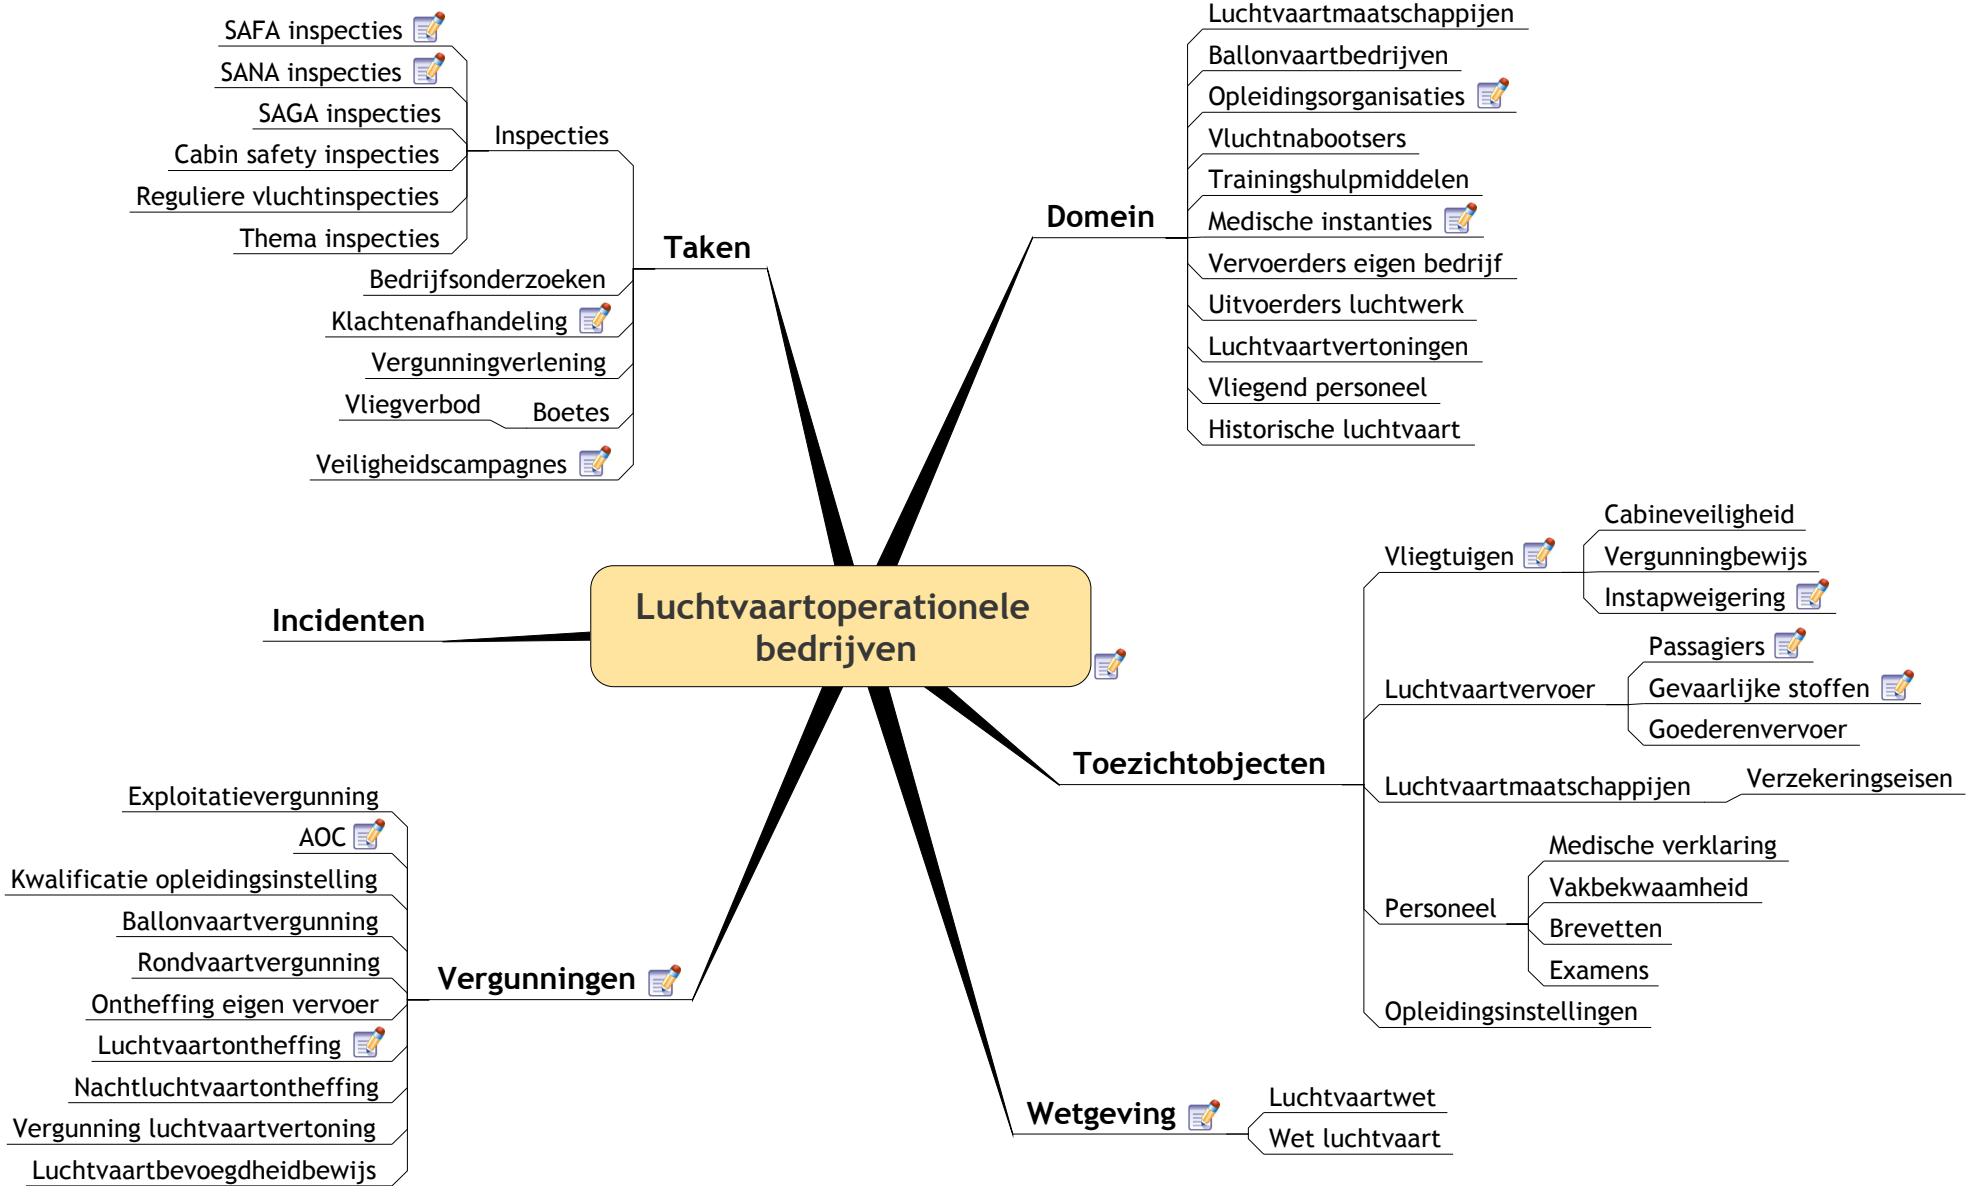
Luchtvaartoperationele bedrijven

Taken
Inspecties
SAFA inspecties
SANA inspecties
SAGA inspecties
Cabin safety inspecties
Reguliere vluchtinspecties
Thema inspecties
Bedrijfsonderzoeken
Klachtenafhandeling
Vergunningverlening
Boetes
Vliegverbod
Veiligheidscampagnes

Domein
Luchtvaartmaatschappijen
Ballonvaartbedrijven
Opleidingsorganisaties
Vluchtnabootsers
Trainingshulpmiddelen
Medische instanties
Vervoerders eigen bedrijf
Uitvoerders luchtwerk
Luchtvaartvertoningen
Vliegend personeel
Historische luchtvaart

Incidenten

Toezichtobjecten
Vliegtuigen
Cabineveiligheid
Vergunningbewijs
Instapweigering
Luchtvaartvervoer
Passagiers
Gevaarlijke stoffen
Goederenvervoer
Luchtvaartmaatschappijen
Verzekeringseisen
Personeel
Medische verklaring
Vakbekwaamheid
Brevetten
Examens
Opleidingsinstellingen

Vergunningen
Exploitatievergunning
AOC
Kwalificatie opleidingsinstelling
Ballonvaartvergunning
Rondvaartvergunning
Ontheffing eigen vervoer
Luchtvaartontheffing
Nachtluchtvaartontheffing
Vergunning luchtvaartvertoning
Luchtvaartbevoegdheidbewijs

Wetgeving
Luchtvaartwet
Wet luchtvaart